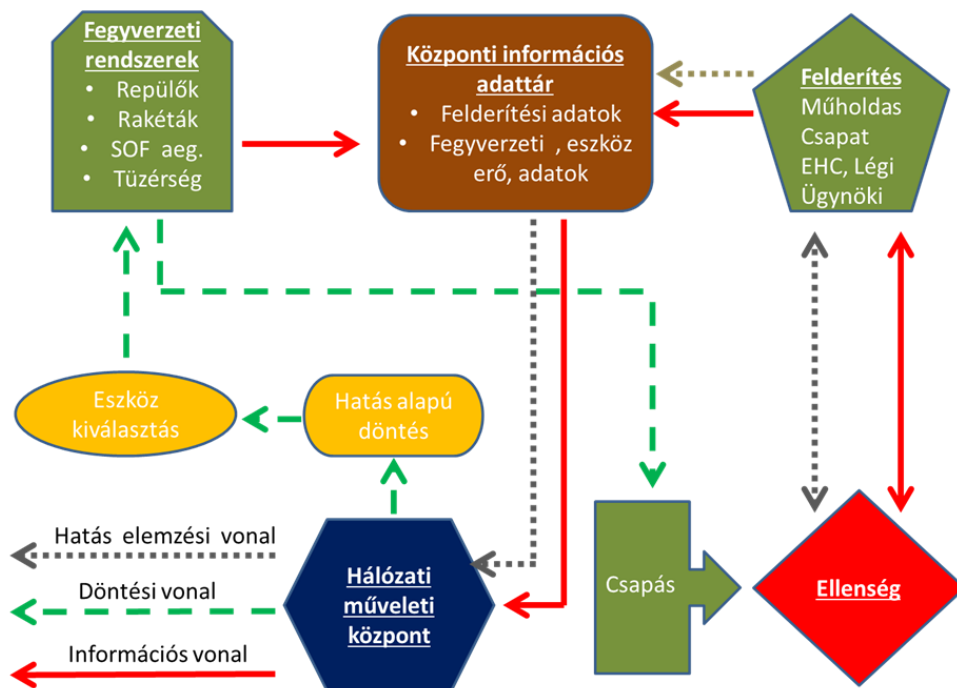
Fegyverzeti rendszerek
• Repülők
• Rakéták
• SOF aeg.
• Tüzérség

Központi információs adattár
• Felderítési adatok
• Fegyverzeti , eszköz erő, adatok

Felderítés
Műholdas
Csapat
EHC, Légi
Ügynöki

Eszköz kiválasztás

Hatás alapú döntés

Hatás elemzési vonal

Döntési vonal

Információs vonal

Hálózati műveleti központ

Csapás

Ellenség